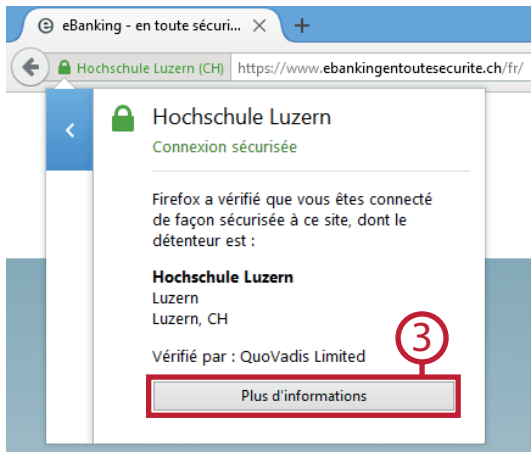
eBanking - en toute sécuri...
Hochschule Luzern (CH) https://www.ebankingentoutesecurite.ch/fr/

Hochschule Luzern
Connexion sécurisée

Firefox a vérifié que vous êtes connecté de façon sécurisée à ce site, dont le détenteur est :

Hochschule Luzern
Luzern
Luzern, CH

Vérifié par : QuoVadis Limited

3

Plus d'informations